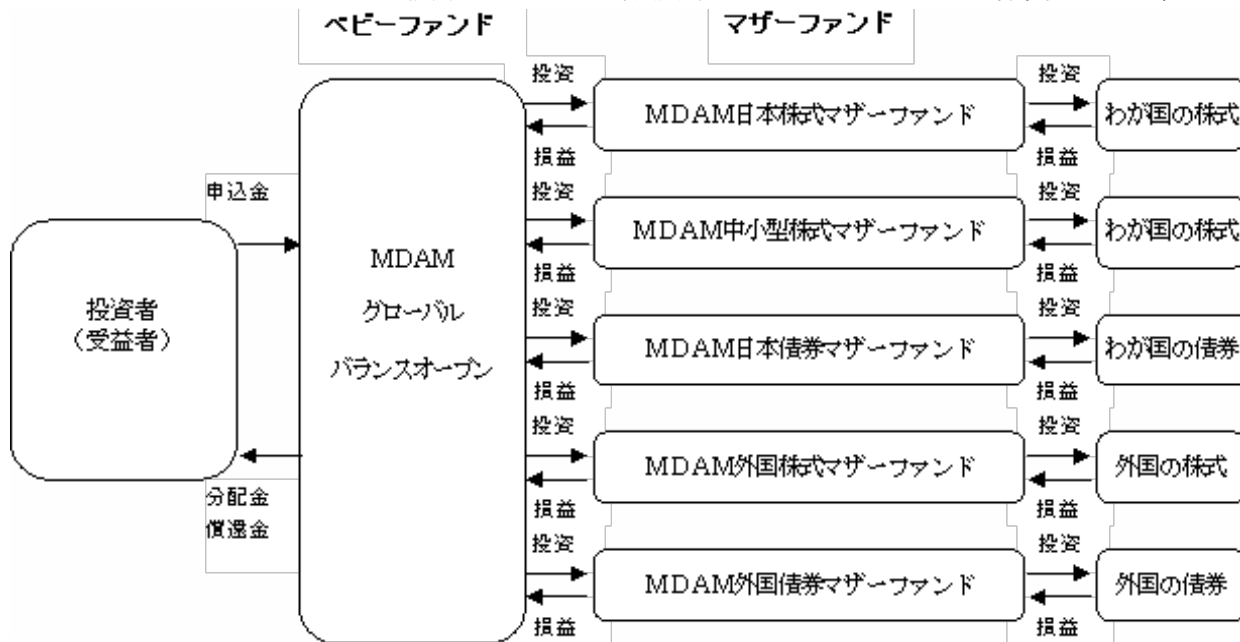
ベビーファンド

マザーファンド

投資者
（受益者）

申込金

分配金
償還金

MDAM
グローバル
バランスオープン

投資
損益
MDAM日本株式マザーファンド
投資
損益
わが国の株式

投資
損益
MDAM中小型株式マザーファンド
投資
損益
わが国の株式

投資
損益
MDAM日本債券マザーファンド
投資
損益
わが国の債券

投資
損益
MDAM外国株式マザーファンド
投資
損益
外国の株式

投資
損益
MDAM外国債券マザーファンド
投資
損益
外国の債券